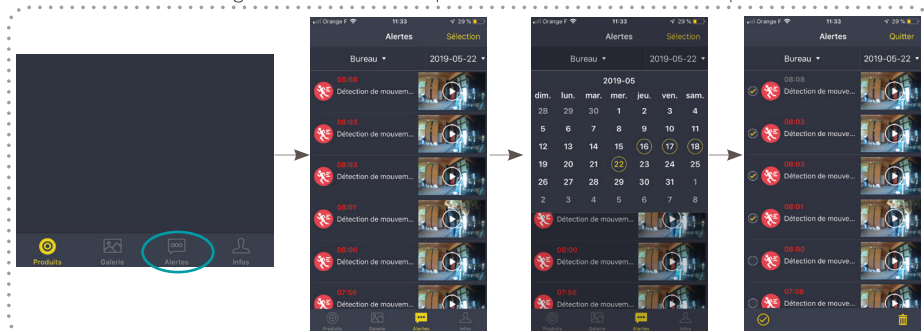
Produits Galerie Alertes Infos

Orange F 11:33 29 %
Alertes Sélection
Bureau 2019-05-22
08:08
Détection de mouvem...
08:03
Détection de mouvem...
08:03
Détection de mouvem...
08:01
Détection de mouvem...
08:00
Détection de mouvem...
07:56
Produits Galerie Alertes Infos

Orange F 11:33 29 %
Alertes Sélection
Bureau 2019-05-22
2019-05

| dim. | lun. | mar. | mer. | jeu. | ven. | sam. |
|---|---|---|---|---|---|---|
| 28 | 29 | 30 | 1 | 2 | 3 | 4 |
| 5 | 6 | 7 | 8 | 9 | 10 | 11 |
| 12 | 13 | 14 | 15 | 16 | 17 | 18 |
| 19 | 20 | 21 | 22 | 23 | 24 | 25 |
| 26 | 27 | 28 | 29 | 30 | 31 | 1 |
| 2 | 3 | 4 | 5 | 6 | 7 | 8 |

Détection de mouvem...
08:00
Détection de mouvem...
07:56
Produits Galerie Alertes Infos

Orange F 11:33 29 %
Alertes Quitter
Bureau 2019-05-22
08:08
Détection de mouve...
08:03
Détection de mouve...
08:03
Détection de mouve...
08:01
Détection de mouve...
08:00
Détection de mouve...
07:56